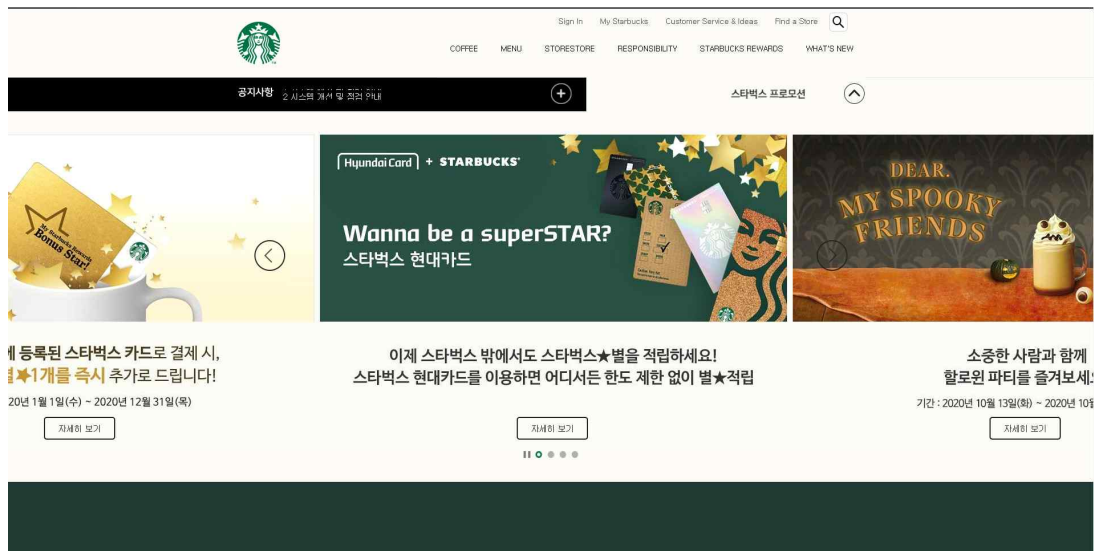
Sign In My Starbucks Customer Service & Ideas Find a Store

COFFEE MENU STORESTORE RESPONSIBILITY STARBUCKS REWARDS WHAT'S NEW

공지사항 2 시스템 개선 및 점검 안내

스타벅스 프로모션

My Starbucks Rewards Bonus Star

Hyundai Card + STARBUCKS

Wanna be a superSTAR?
스타벅스 현대카드

DEAR. MY SPOOKY FRIENDS

에 등록된 스타벅스 카드로 결제 시,
별★1개를 즉시 추가로 드립니다!
20년 1월 1일(수) ~ 2020년 12월 31일(목)

자세히 보기

이제 스타벅스 밖에서도 스타벅스★별을 적립하세요!
스타벅스 현대카드를 이용하면 어디서든 한도 제한 없이 별★적립

자세히 보기

소중한 사람과 함께
할로윈 파티를 즐겨보세
기간 : 2020년 10월 13일(화) ~ 2020년 10월

자세히 보기